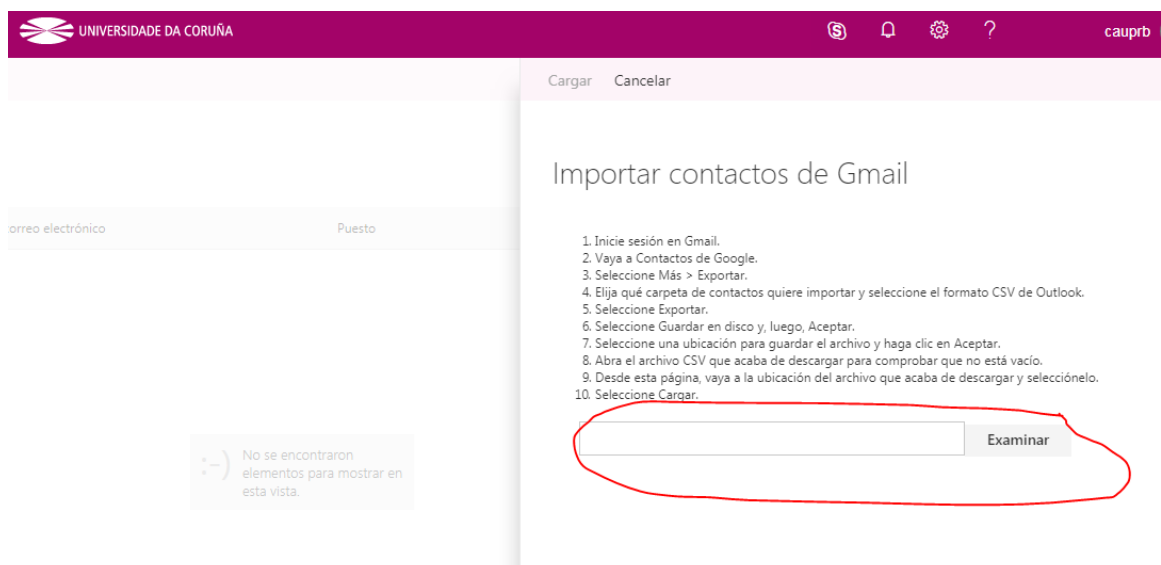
UNIVERSIDADE DA CORUÑA

cauprb

Cargar Cancelar

Importar contactos de Gmail

1. Inicie sesión en Gmail.
2. Vaya a Contactos de Google.
3. Seleccione Más > Exportar.
4. Elija qué carpeta de contactos quiere importar y seleccione el formato CSV de Outlook.
5. Seleccione Exportar.
6. Seleccione Guardar en disco y, luego, Aceptar.
7. Seleccione una ubicación para guardar el archivo y haga clic en Aceptar.
8. Abra el archivo CSV que acaba de descargar para comprobar que no está vacío.
9. Desde esta página, vaya a la ubicación del archivo que acaba de descargar y selecciónelo.
10. Seleccione Cargar.

Examinar

orreo electrónico

Puesto

:-) No se encontraron elementos para mostrar en esta vista.